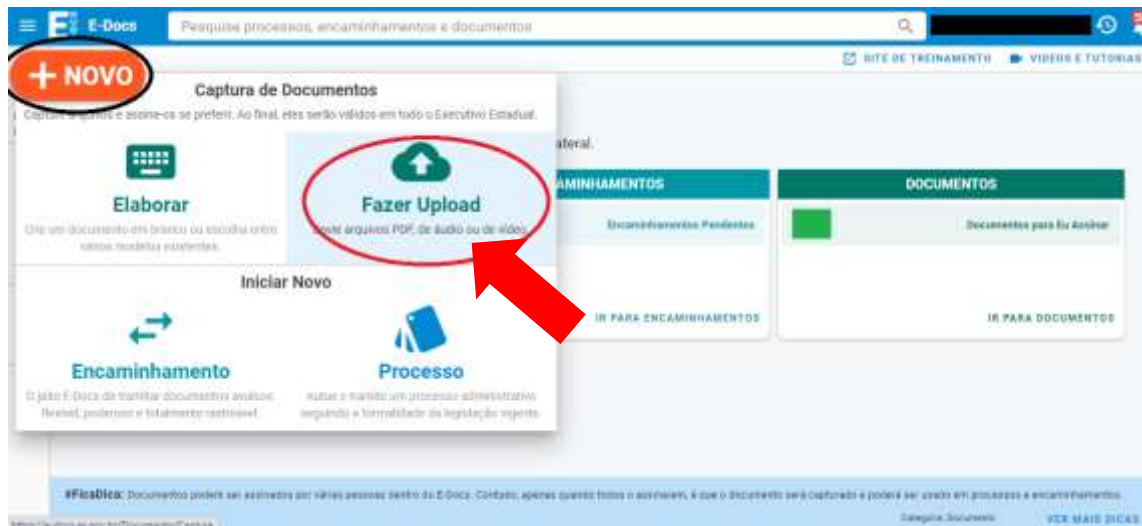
E-Docs
Pesquise processos, encaminhamentos e documentos

SITE DE TREINAMENTO VIDEOS E TUTORIAIS

+ NOVO

Captura de Documentos
Capture arquivos e assine-os se preferir. Ao final, eles serão válidos em todo o Executivo Estadual.

Elaborar
Crie um documento em branco ou escolha entre vários modelos existentes.

Fazer Upload
Envie arquivos PDF, de áudio ou de vídeo.

Iniciar Novo

Encaminhamento
O jeito E-Docs de tramitar documentos avulsos: flexível, poderoso e totalmente rastreável.

Processo
Autue e tramite um processo administrativo seguindo a formalidade da legislação vigente.

lateral.

ENCAMINHAMENTOS
Encaminhamentos Pendentes
IR PARA ENCAMINHAMENTOS

DOCUMENTOS
Documentos para Eu Assinar
IR PARA DOCUMENTOS

#FicaDica: Documentos podem ser assinados por várias pessoas dentro do E-Docs. Contudo, apenas quando todos o assinarem, é que o documento será capturado e poderá ser usado em processos e encaminhamentos.

Categoria: Documento
VER MAIS DICAS
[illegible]